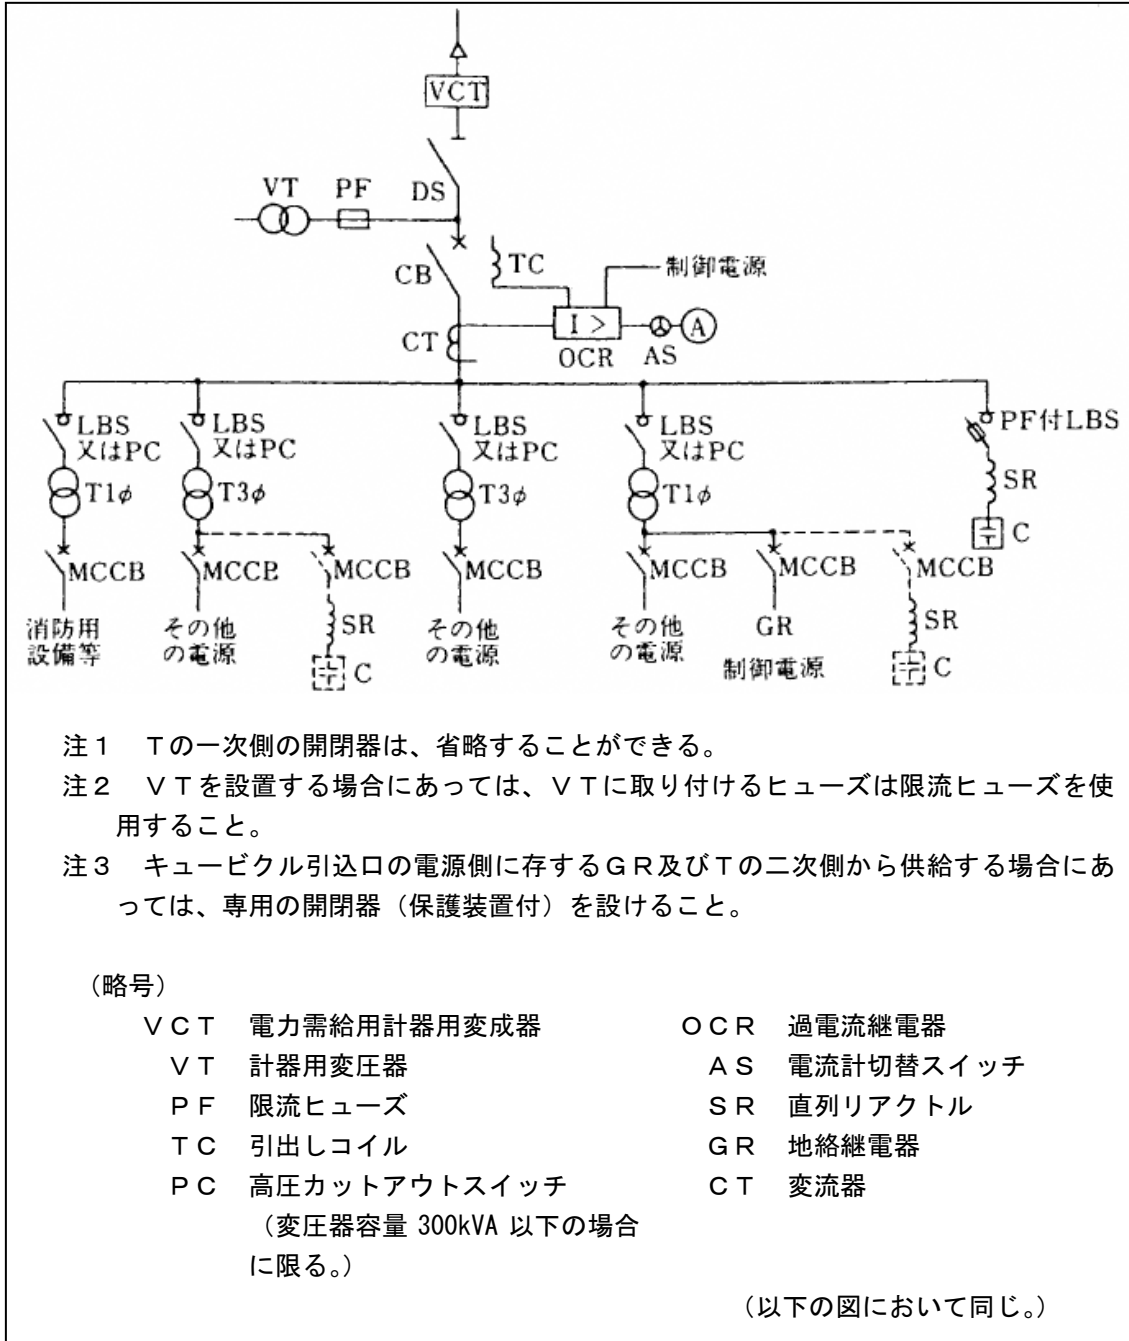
VCT
VT PF DS
TC 制御電源
CB
I >
CT
OCR AS
A

LBS 又はPC
T1$\phi$
MCCB
消防用設備等

LBS 又はPC
T3$\phi$
MCCB
その他の電源

MCCB
SR
C

LBS 又はPC
T3$\phi$
MCCB
その他の電源

LBS 又はPC
T1$\phi$
MCCB
その他の電源

MCCB
GR
制御電源

MCCB
SR
C

PF付LBS
SR
C

注１　Tの一次側の開閉器は、省略することができる。
注２　VTを設置する場合にあっては、VTに取り付けるヒューズは限流ヒューズを使用すること。
注３　キュービクル引込口の電源側に存するGR及びTの二次側から供給する場合にあっては、専用の開閉器（保護装置付）を設けること。

（略号）

| | | | |
|---|---|---|---|
| VCT | 電力需給用計器用変成器 | OCR | 過電流継電器 |
| VT | 計器用変圧器 | AS | 電流計切替スイッチ |
| PF | 限流ヒューズ | SR | 直列リアクトル |
| TC | 引出しコイル | GR | 地絡継電器 |
| PC | 高圧カットアウトスイッチ（変圧器容量 300kVA 以下の場合に限る。） | CT | 変流器 |

（以下の図において同じ。）